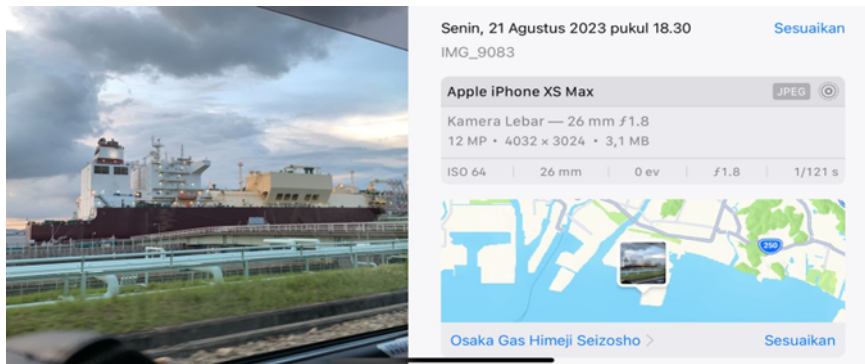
Senin, 21 Agustus 2023 pukul 18.30
Sesuaikan

IMG_9083

Apple iPhone XS Max
JPEG

Kamera Lebar — 26 mm ƒ1.8
12 MP • 4032 × 3024 • 3,1 MB

| ISO 64 | 26 mm | 0 ev | ƒ1.8 | 1/121 s |
|---|---|---|---|---|

250

Osaka Gas Himeji Seizosho >
Sesuaikan